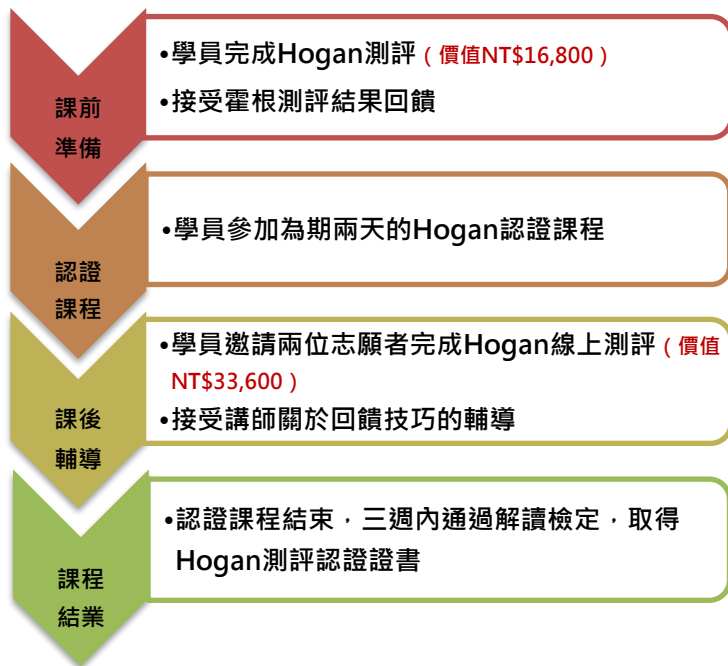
課前準備

•學員完成Hogan測評（價值NT$16,800）
•接受霍根測評結果回饋

認證課程

•學員參加為期兩天的Hogan認證課程

課後輔導

•學員邀請兩位志願者完成Hogan線上測評（價值NT$33,600）
•接受講師關於回饋技巧的輔導

課程結業

•認證課程結束，三週內通過解讀檢定，取得Hogan測評認證證書